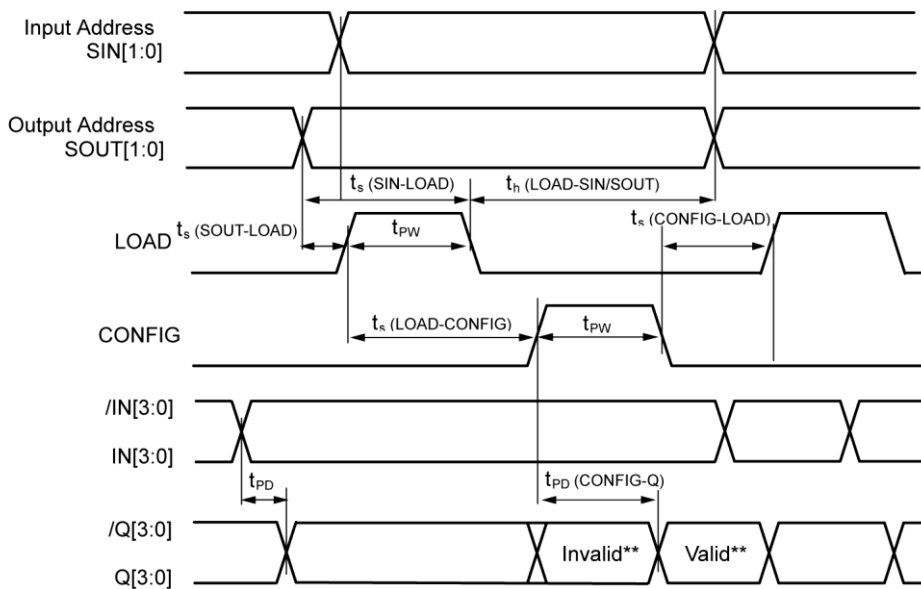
Input Address SIN[1:0]

Output Address SOUT[1:0]

$t_s$ (SIN-LOAD)

$t_h$ (LOAD-SIN/SOUT)

LOAD

$t_s$ (SOUT-LOAD)

$t_{PW}$

$t_s$ (CONFIG-LOAD)

CONFIG

$t_s$ (LOAD-CONFIG)

$t_{PW}$

/IN[3:0]

IN[3:0]

$t_{PD}$

$t_{PD}$ (CONFIG-Q)

/Q[3:0]

Q[3:0]

Invalid**

Valid**